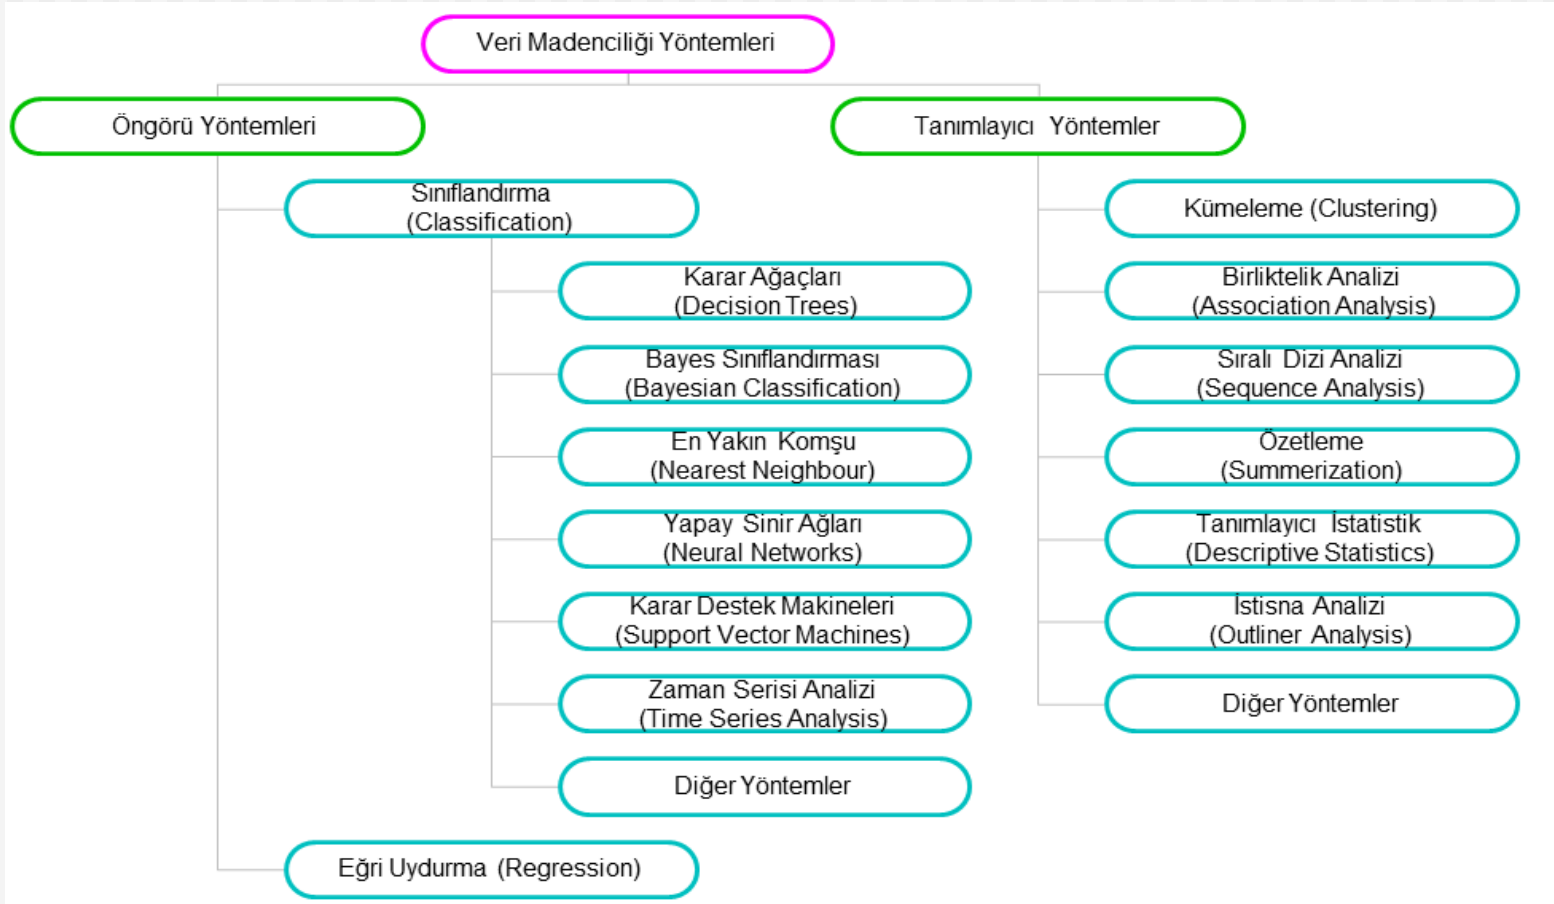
Veri Madenciliği Yöntemleri

Öngörü Yöntemleri

Sınıflandırma (Classification)

Karar Ağaçları (Decision Trees)

Bayes Sınıflandırması (Bayesian Classification)

En Yakın Komşu (Nearest Neighbour)

Yapay Sinir Ağları (Neural Networks)

Karar Destek Makineleri (Support Vector Machines)

Zaman Serisi Analizi (Time Series Analysis)

Diğer Yöntemler

Eğri Uydurma (Regression)

Tanımlayıcı Yöntemler

Kümeleme (Clustering)

Birliktelik Analizi (Association Analysis)

Sıralı Dizi Analizi (Sequence Analysis)

Özetleme (Summerization)

Tanımlayıcı İstatistik (Descriptive Statistics)

İstisna Analizi (Outliner Analysis)

Diğer Yöntemler